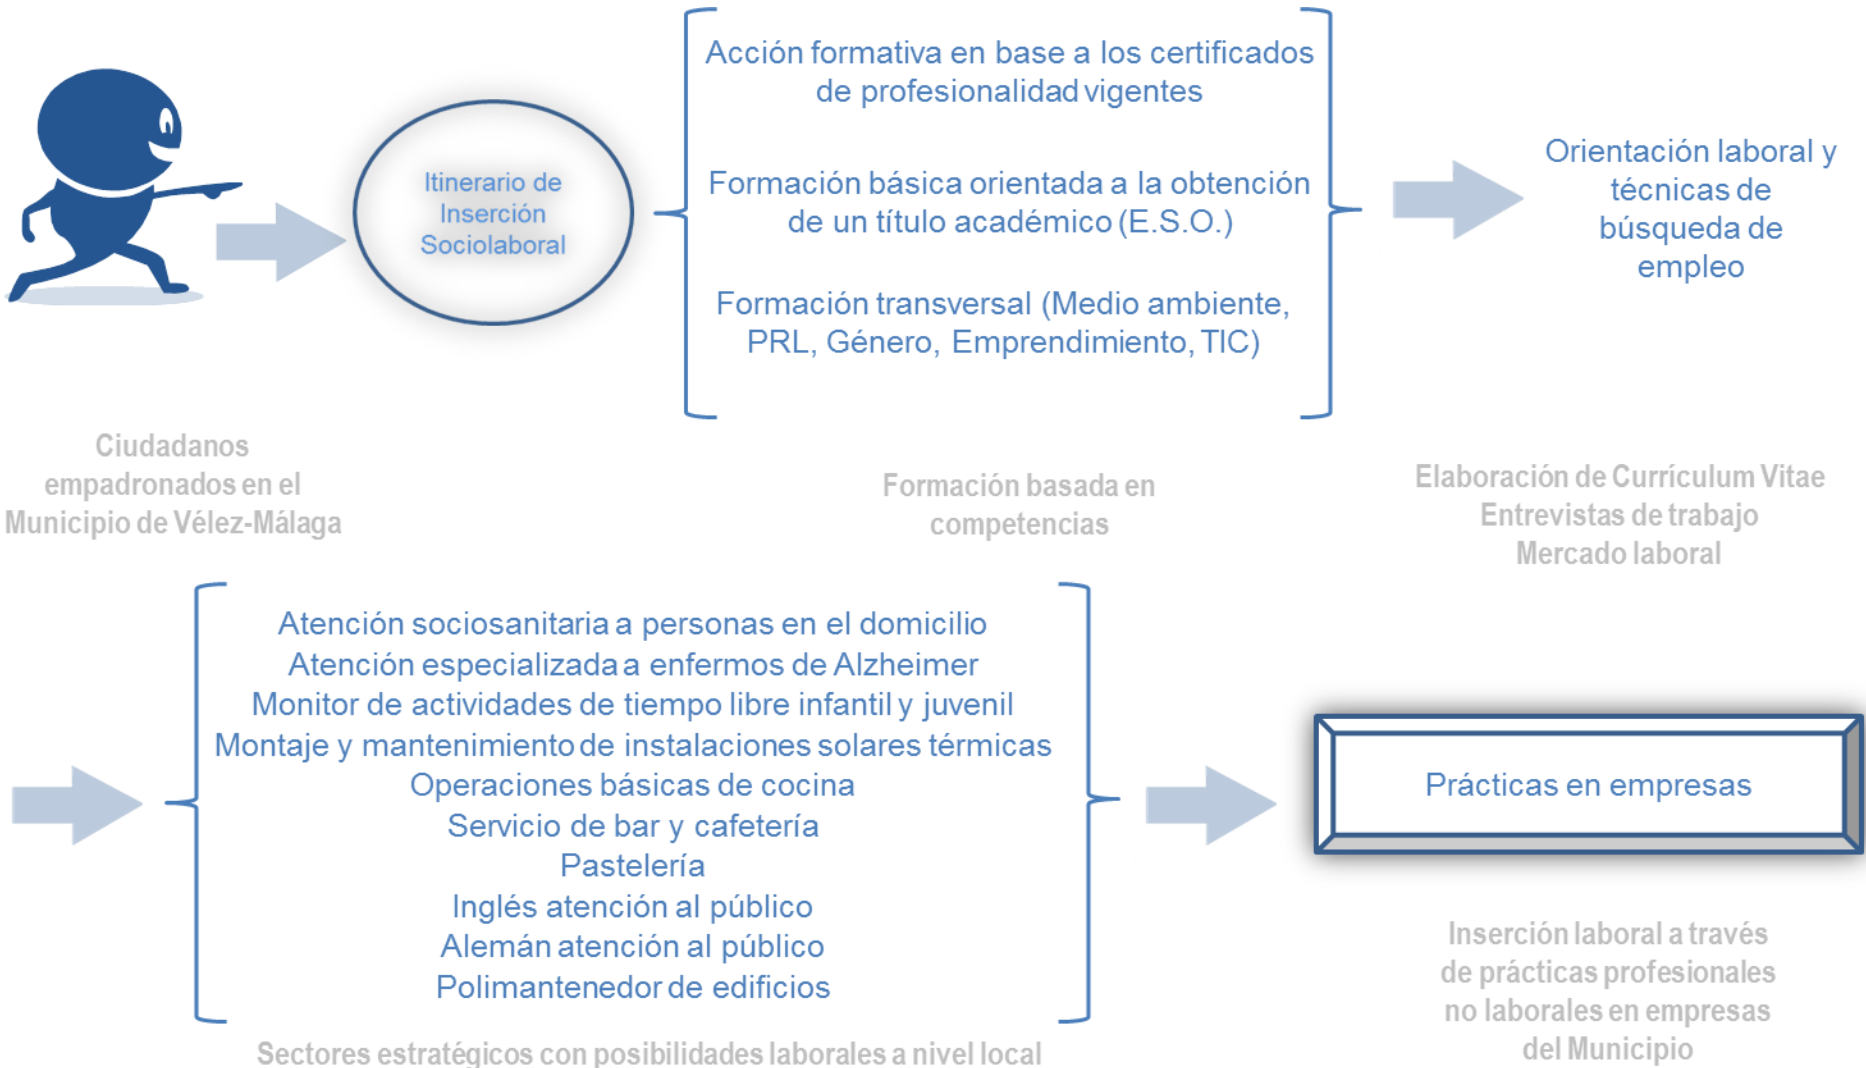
Itinerario de Inserción Sociolaboral

Acción formativa en base a los certificados de profesionalidad vigentes

Formación básica orientada a la obtención de un título académico (E.S.O.)

Formación transversal (Medio ambiente, PRL, Género, Emprendimiento, TIC)

Orientación laboral y técnicas de búsqueda de empleo

Ciudadanos empadronados en el Municipio de Vélez-Málaga

Formación basada en competencias

Elaboración de Currículum Vitae
Entrevistas de trabajo
Mercado laboral

Atención sociosanitaria a personas en el domicilio
Atención especializada a enfermos de Alzheimer
Monitor de actividades de tiempo libre infantil y juvenil
Montaje y mantenimiento de instalaciones solares térmicas
Operaciones básicas de cocina
Servicio de bar y cafetería
Pastelería
Inglés atención al público
Alemán atención al público
Polimantenedor de edificios

Prácticas en empresas

Inserción laboral a través de prácticas profesionales no laborales en empresas del Municipio

Sectores estratégicos con posibilidades laborales a nivel local